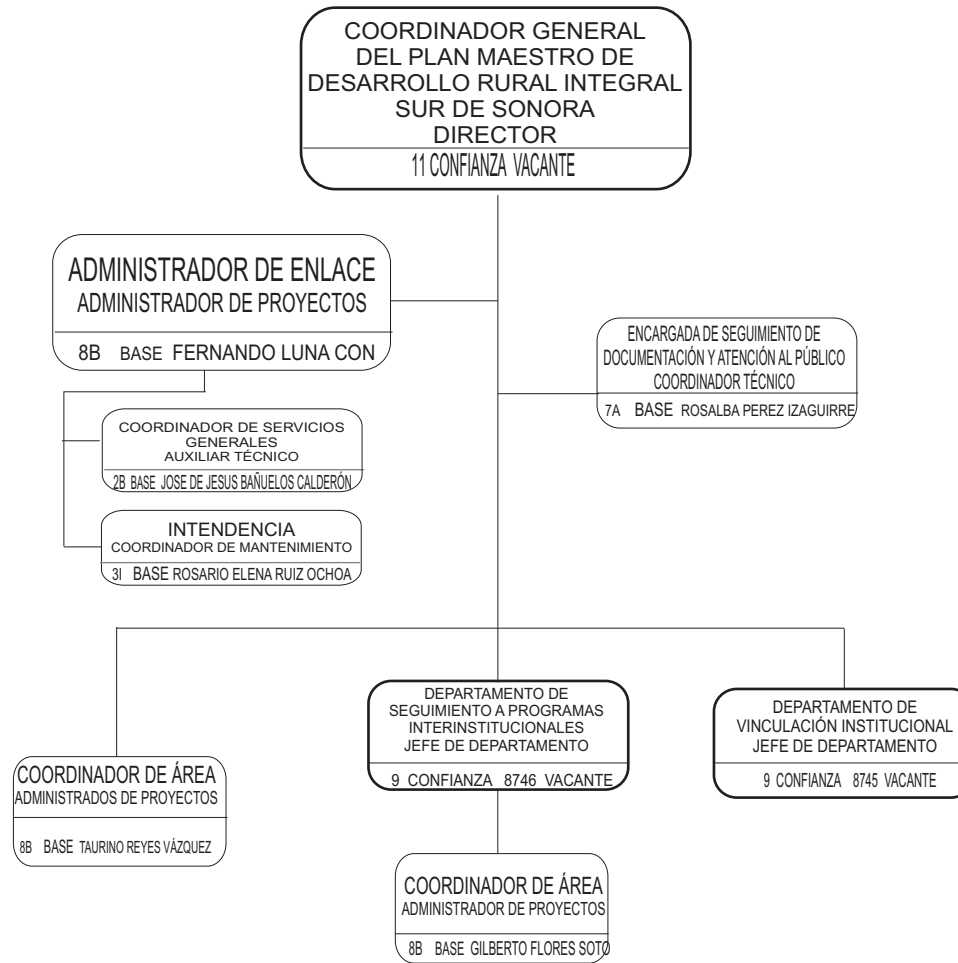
COORDINADOR GENERAL
DEL PLAN MAESTRO DE
DESARROLLO RURAL INTEGRAL
SUR DE SONORA
DIRECTOR
11 CONFIANZA VACANTE

ADMINISTRADOR DE ENLACE
ADMINISTRADOR DE PROYECTOS
8B BASE FERNANDO LUNA CON

ENCARGADA DE SEGUIMIENTO DE DOCUMENTACIÓN Y ATENCIÓN AL PÚBLICO
COORDINADOR TÉCNICO
7A BASE ROSALBA PEREZ IZAGUIRRE

COORDINADOR DE SERVICIOS GENERALES
AUXILIAR TÉCNICO
2B BASE JOSE DE JESUS BAÑUELOS CALDERÓN

INTENDENCIA
COORDINADOR DE MANTENIMIENTO
3I BASE ROSARIO ELENA RUIZ OCHOA

DEPARTAMENTO DE SEGUIMIENTO A PROGRAMAS INTERINSTITUCIONALES
JEFE DE DEPARTAMENTO
9 CONFIANZA 8746 VACANTE

DEPARTAMENTO DE VINCULACIÓN INSTITUCIONAL
JEFE DE DEPARTAMENTO
9 CONFIANZA 8745 VACANTE

COORDINADOR DE ÁREA
ADMINISTRADOS DE PROYECTOS
8B BASE TAURINO REYES VÁZQUEZ

COORDINADOR DE ÁREA
ADMINISTRADOR DE PROYECTOS
8B BASE GILBERTO FLORES SOTO